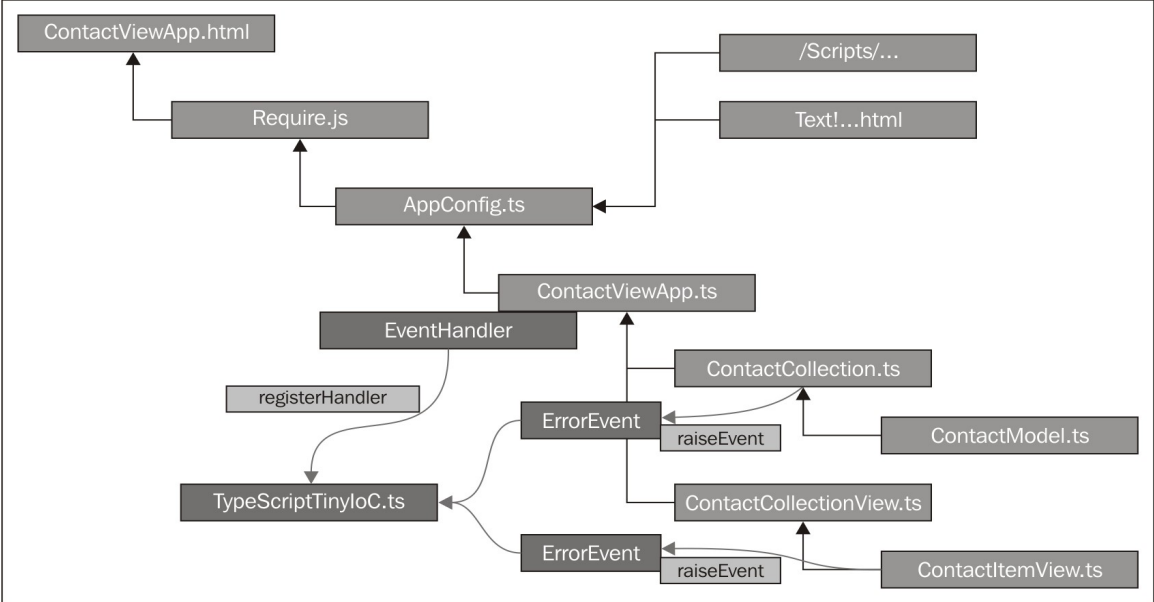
ContactViewApp.html

Require.js

/Scripts/...

Text!...html

AppConfig.ts

ContactViewApp.ts

EventHandler

registerHandler

ContactCollection.ts

ErrorEvent

raiseEvent

ContactModel.ts

TypeScriptTinyIoC.ts

ContactCollectionView.ts

ErrorEvent

raiseEvent

ContactItemView.ts